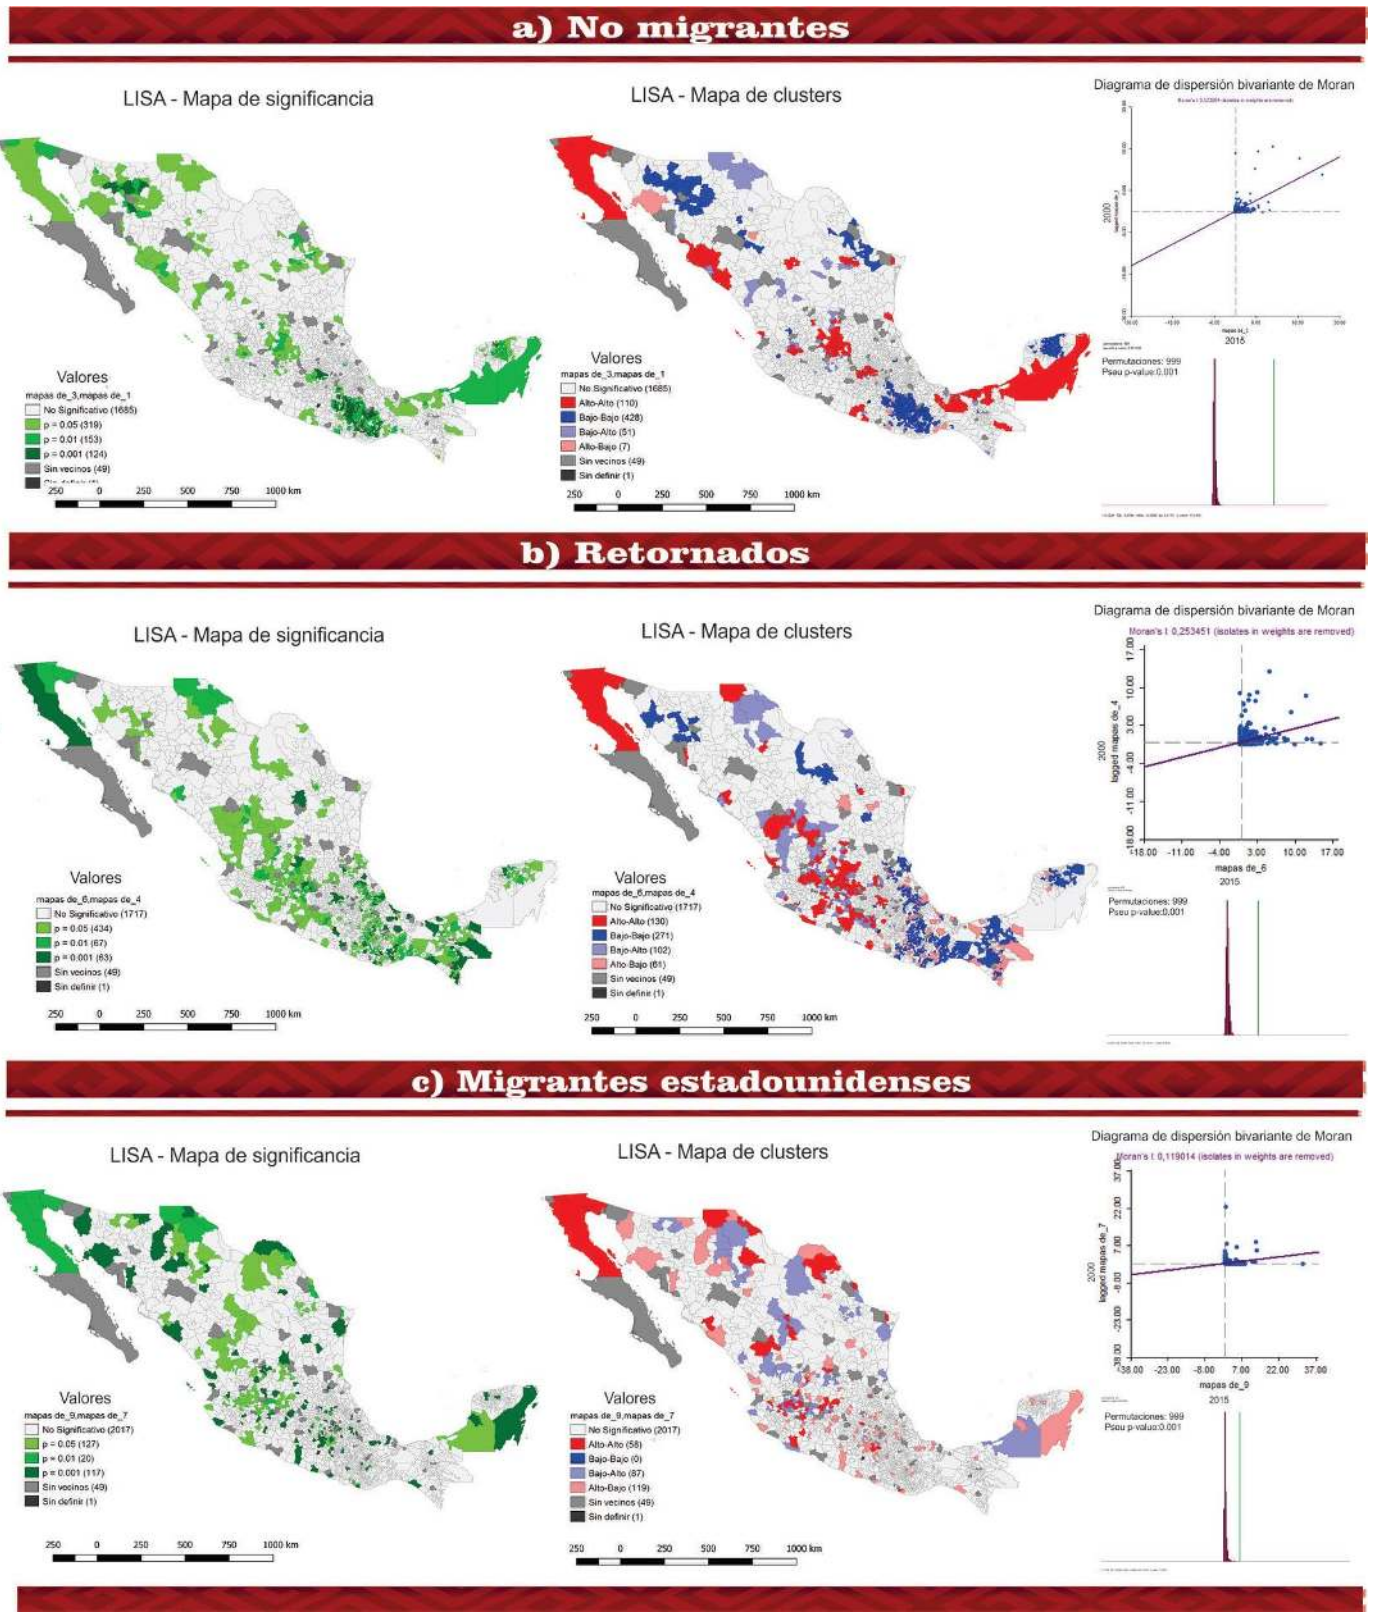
a) No migrantes

LISA - Mapa de significancia

Valores
mapas de_3,mapas de_1
No Significativo (1685)
p = 0.05 (319)
p = 0.01 (153)
p = 0.001 (124)
Sin vecinos (49)
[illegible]

250 0 250 500 750 1000 km

LISA - Mapa de clusters

Valores
mapas de_3,mapas de_1
No Significativo (1685)
Alto-Alto (110)
Bajo-Bajo (428)
Bajo-Alto (51)
Alto-Bajo (7)
Sin vecinos (49)
Sin definir (1)

250 0 250 500 750 1000 km

Diagrama de dispersión bivariante de Moran
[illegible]
2000
2015
Permutaciones: 999
Pseu p-value:0.001

b) Retornados

LISA - Mapa de significancia

Valores
mapas de_6,mapas de_4
No Significativo (1717)
p = 0.05 (434)
p = 0.01 (67)
p = 0.001 (63)
Sin vecinos (49)
Sin definir (1)

250 0 250 500 750 1000 km

LISA - Mapa de clusters

Valores
mapas de_6,mapas de_4
No Significativo (1717)
Alto-Alto (130)
Bajo-Bajo (271)
Bajo-Alto (102)
Alto-Bajo (61)
Sin vecinos (49)
Sin definir (1)

250 0 250 500 750 1000 km

Diagrama de dispersión bivariante de Moran
Moran's I: 0,253451 (isolates in weights are removed)
17.00 10.00 3.00 -4.00 -11.00 -18.00
2000
lagged mapas de_4
-18.00 -11.00 -4.00 3.00 10.00 17.00
mapas de_6
2015
Permutaciones: 999
Pseu p-value:0.001

c) Migrantes estadounidenses

LISA - Mapa de significancia

Valores
mapas de_9,mapas de_7
No Significativo (2017)
p = 0.05 (127)
p = 0.01 (20)
p = 0.001 (117)
Sin vecinos (49)
Sin definir (1)

250 0 250 500 750 1000 km

LISA - Mapa de clusters

Valores
mapas de_9,mapas de_7
No Significativo (2017)
Alto-Alto (58)
Bajo-Bajo (0)
Bajo-Alto (87)
Alto-Bajo (119)
Sin vecinos (49)
Sin definir (1)

250 0 250 500 750 1000 km

Diagrama de dispersión bivariante de Moran
Moran's I: 0,119014 (isolates in weights are removed)
37.00 22.00 7.00 -8.00 -23.00 -38.00
2000
lagged mapas de_7
-38.00 -23.00 -8.00 7.00 22.00 37.00
mapas de_9
2015
Permutaciones: 999
Pseu p-value:0.001